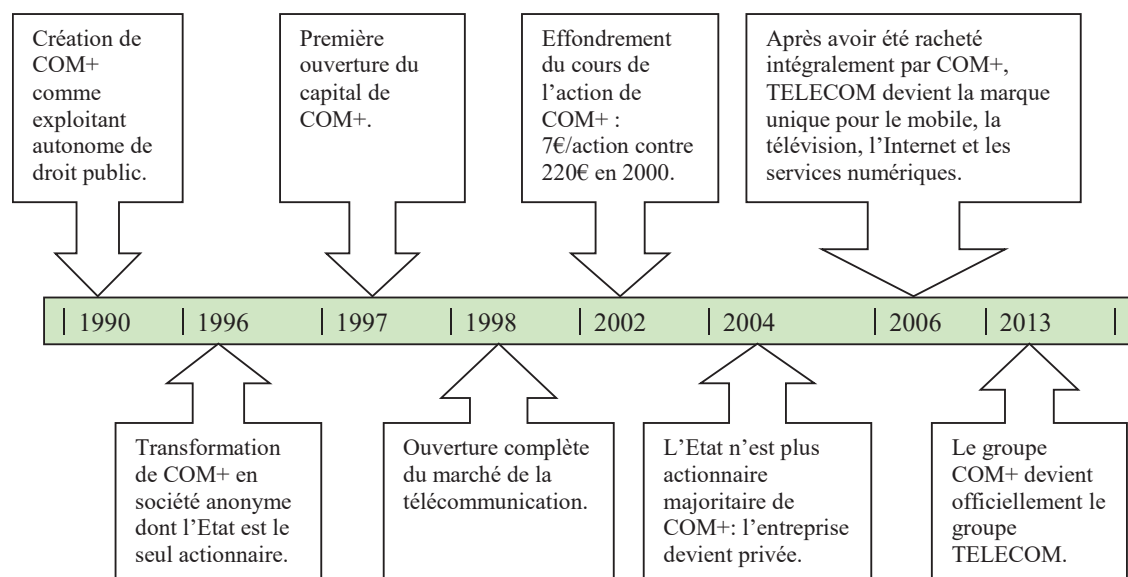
Création de COM+ comme exploitant autonome de droit public.

Première ouverture du capital de COM+.

Effondrement du cours de l'action de COM+ : 7€/action contre 220€ en 2000.

Après avoir été racheté intégralement par COM+, TELECOM devient la marque unique pour le mobile, la télévision, l'Internet et les services numériques.

| 1990 | 1996 | 1997 | 1998 | 2002 | 2004 | 2006 | 2013 |

Transformation de COM+ en société anonyme dont l'Etat est le seul actionnaire.

Ouverture complète du marché de la télécommunication.

L'Etat n'est plus actionnaire majoritaire de COM+: l'entreprise devient privée.

Le groupe COM+ devient officiellement le groupe TELECOM.